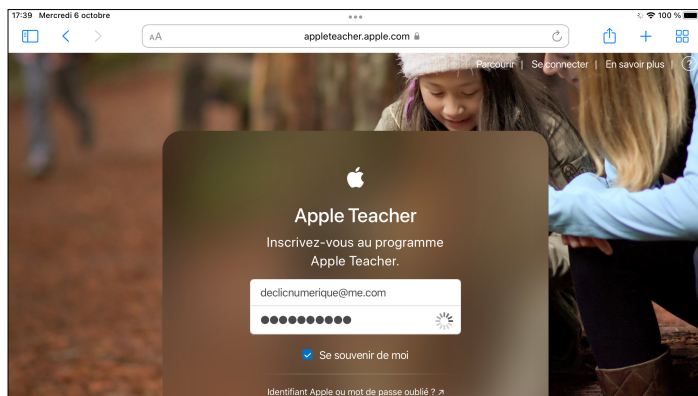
17:39 Mercredi 6 octobre
100 %
AA appleteacher.apple.com
Parcourir | Se connecter | En savoir plus | ?

Apple Teacher
Inscrivez-vous au programme Apple Teacher.
declicnumerique@me.com
●●●●●●●●●●
Se souvenir de moi
Identifiant Apple ou mot de passe oublié ? ↗